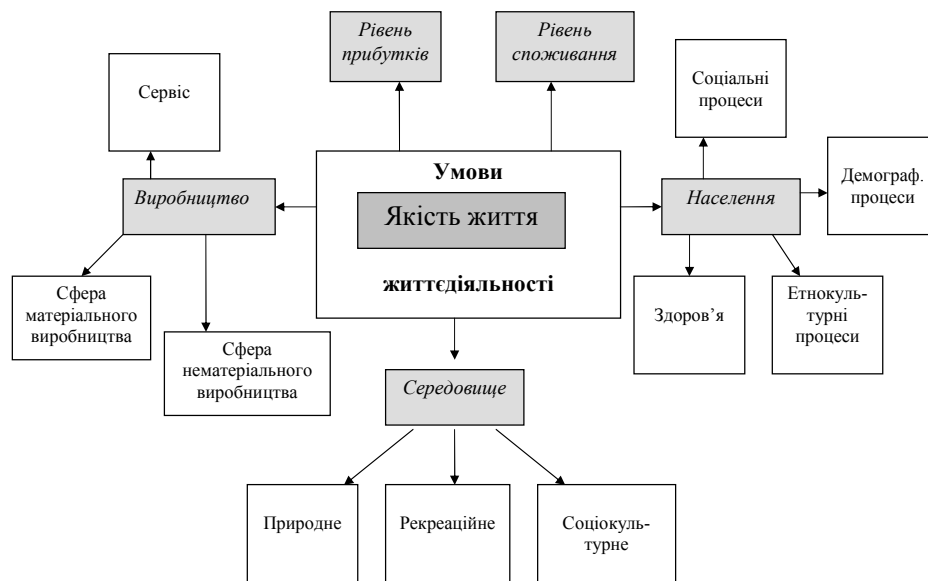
Рівень прибутків

Рівень споживання

Сервіс

Соціальні процеси

Умови

Якість життя

життєдіяльності

Виробництво

Населення

Демограф. процеси

Сфера матеріального виробництва

Сфера нематеріального виробництва

Здоров'я

Етнокультурні процеси

Середовище

Природне

Рекреаційне

Соціокультурне